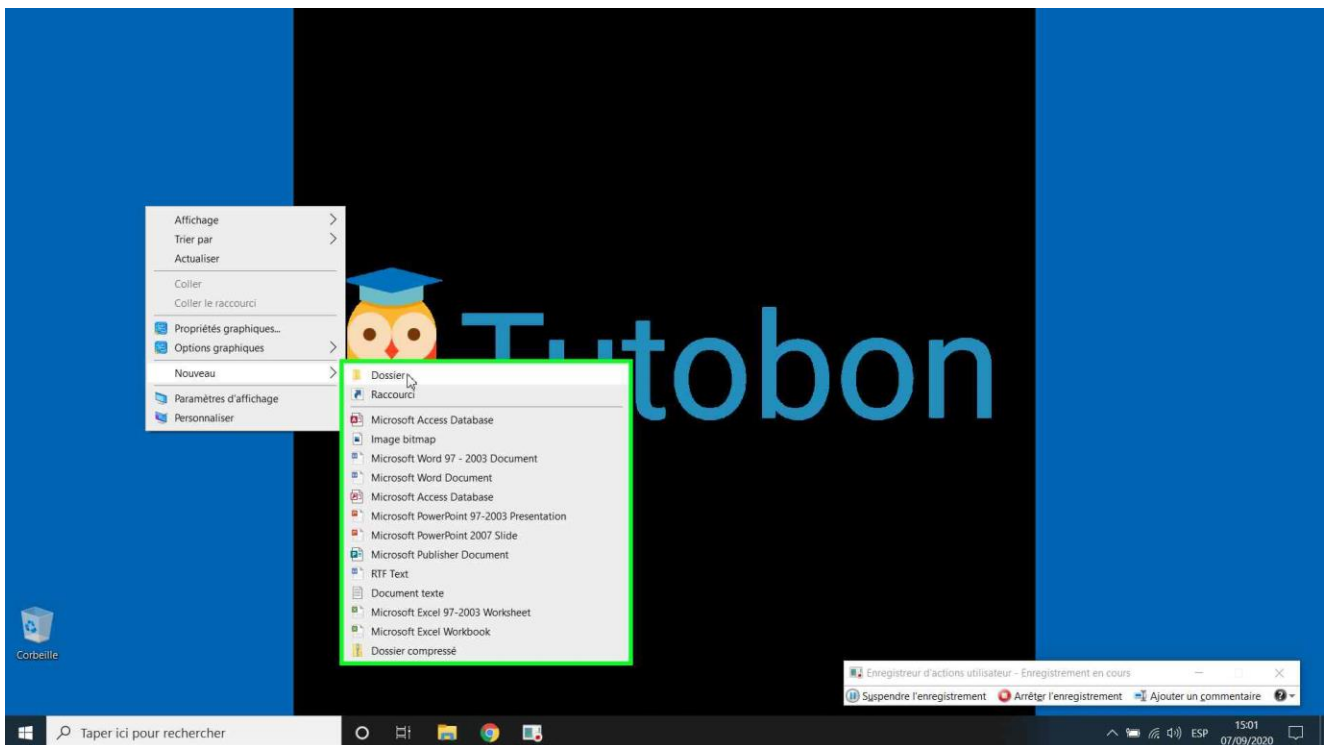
Affichage
Trier par
Actualiser
Coller
Coller le raccourci
Propriétés graphiques...
Options graphiques
Nouveau
Paramètres d'affichage
Personnaliser

Tutobon

Dossier
Raccourci
Microsoft Access Database
Image bitmap
Microsoft Word 97 - 2003 Document
Microsoft Word Document
Microsoft Access Database
Microsoft PowerPoint 97-2003 Presentation
Microsoft PowerPoint 2007 Slide
Microsoft Publisher Document
RTF Text
Document texte
Microsoft Excel 97-2003 Worksheet
Microsoft Excel Workbook
Dossier compressé

Corbeille

Enregistreur d'actions utilisateur - Enregistrement en cours
Suspendre l'enregistrement
Arrêter l'enregistrement
Ajouter un commentaire

Taper ici pour rechercher
ESP
15:01
07/09/2020